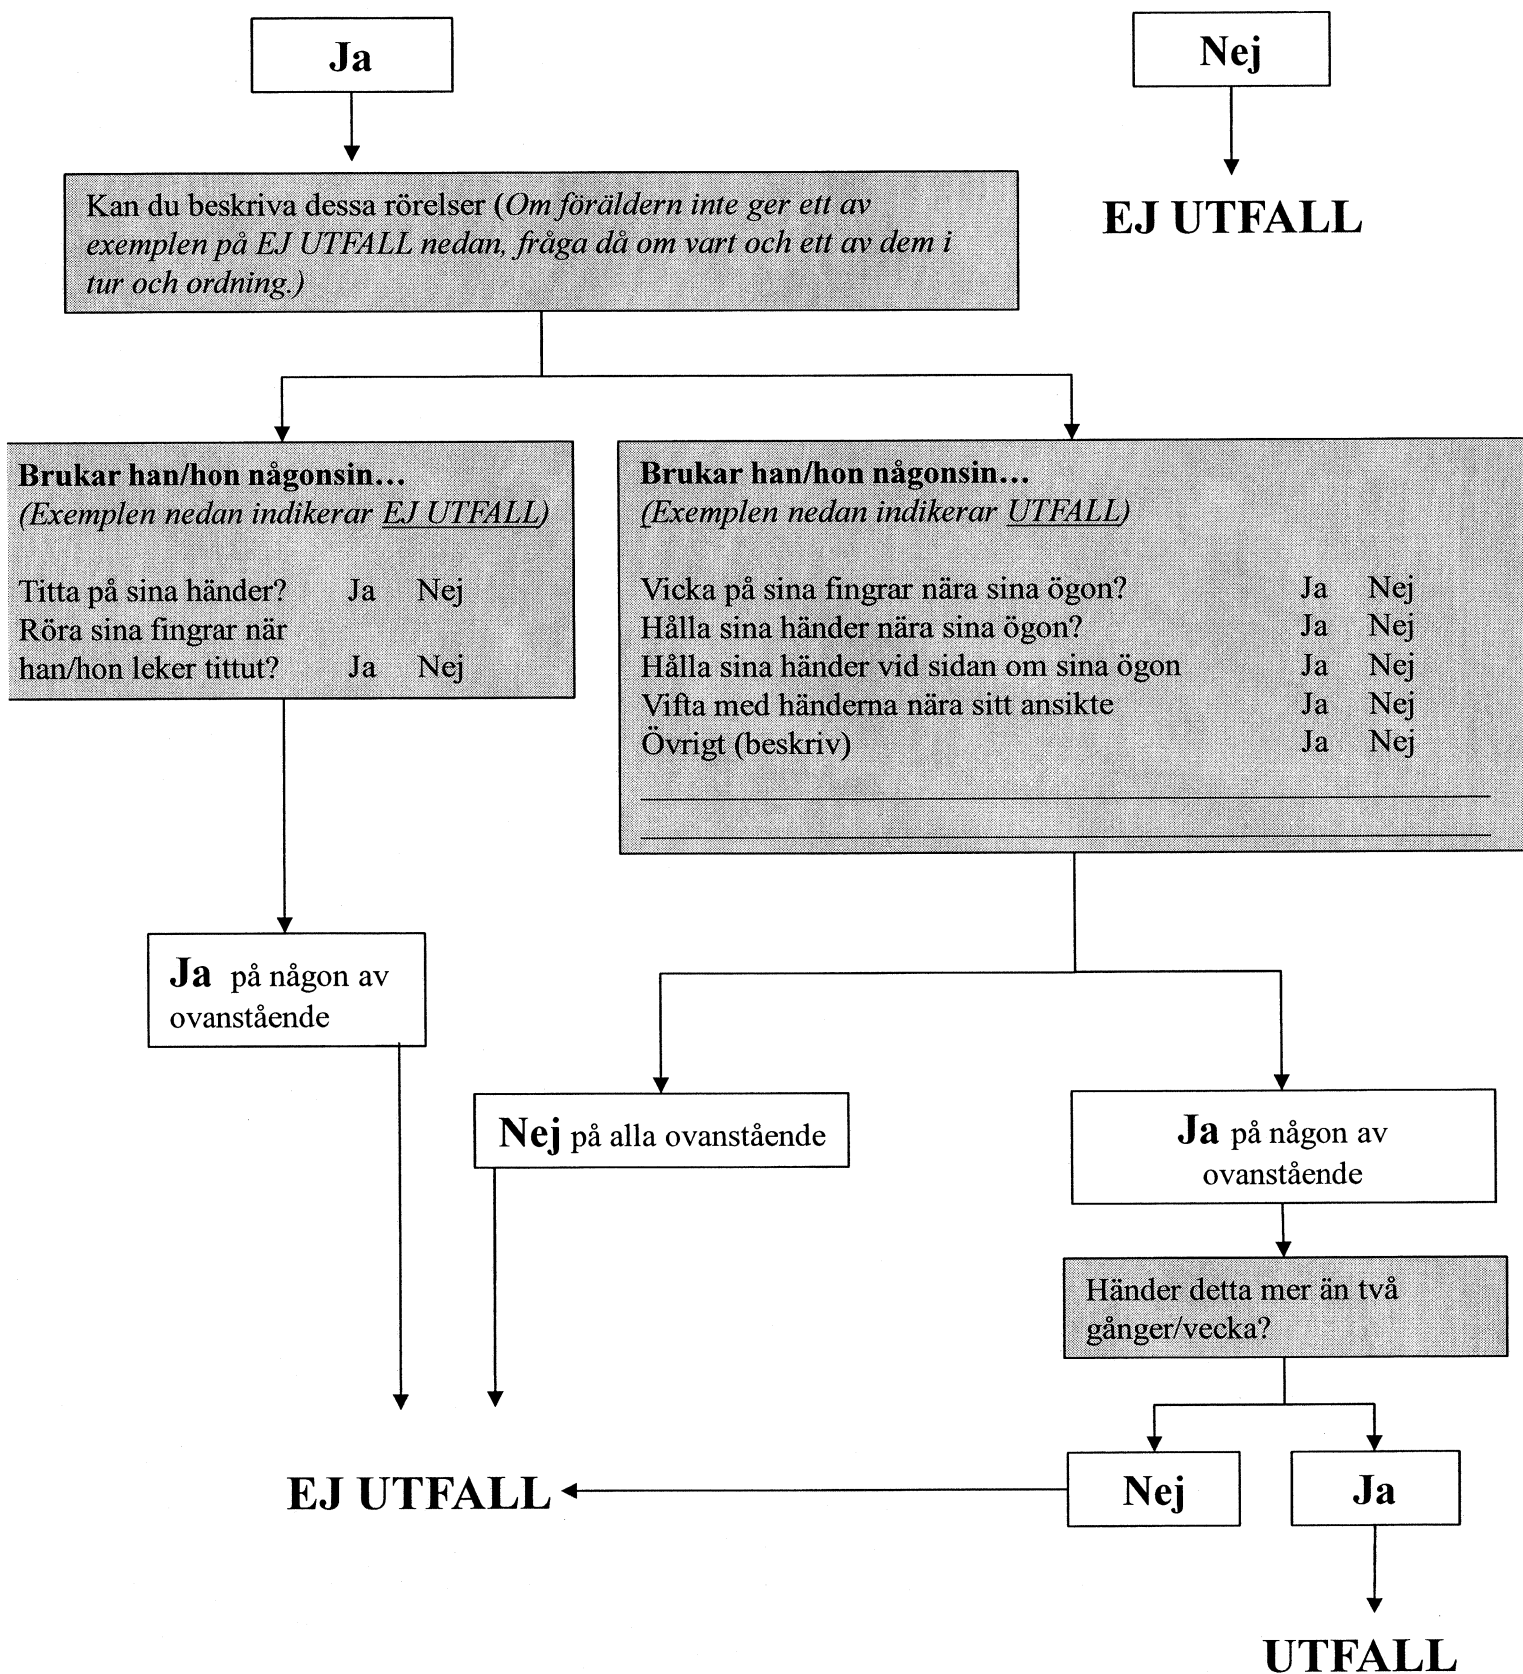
Ja

Nej

EJ UTFALL

Kan du beskriva dessa rörelser (*Om föräldern inte ger ett av exemplen på EJ UTFALL nedan, fråga då om vart och ett av dem i tur och ordning.)*

**Brukar han/hon någonsin…**
*(Exemplen nedan indikerar EJ UTFALL)*

Titta på sina händer? Ja Nej
Röra sina fingrar när han/hon leker tittut? Ja Nej

**Brukar han/hon någonsin…**
*(Exemplen nedan indikerar UTFALL)*

| | | |
|---|---|---|
| Vicka på sina fingrar nära sina ögon? | Ja | Nej |
| Hålla sina händer nära sina ögon? | Ja | Nej |
| Hålla sina händer vid sidan om sina ögon | Ja | Nej |
| Vifta med händerna nära sitt ansikte | Ja | Nej |
| Övrigt (beskriv) | Ja | Nej |

**Ja** på någon av ovanstående

**Nej** på alla ovanstående

**Ja** på någon av ovanstående

Händer detta mer än två gånger/vecka?

EJ UTFALL

Nej

Ja

UTFALL